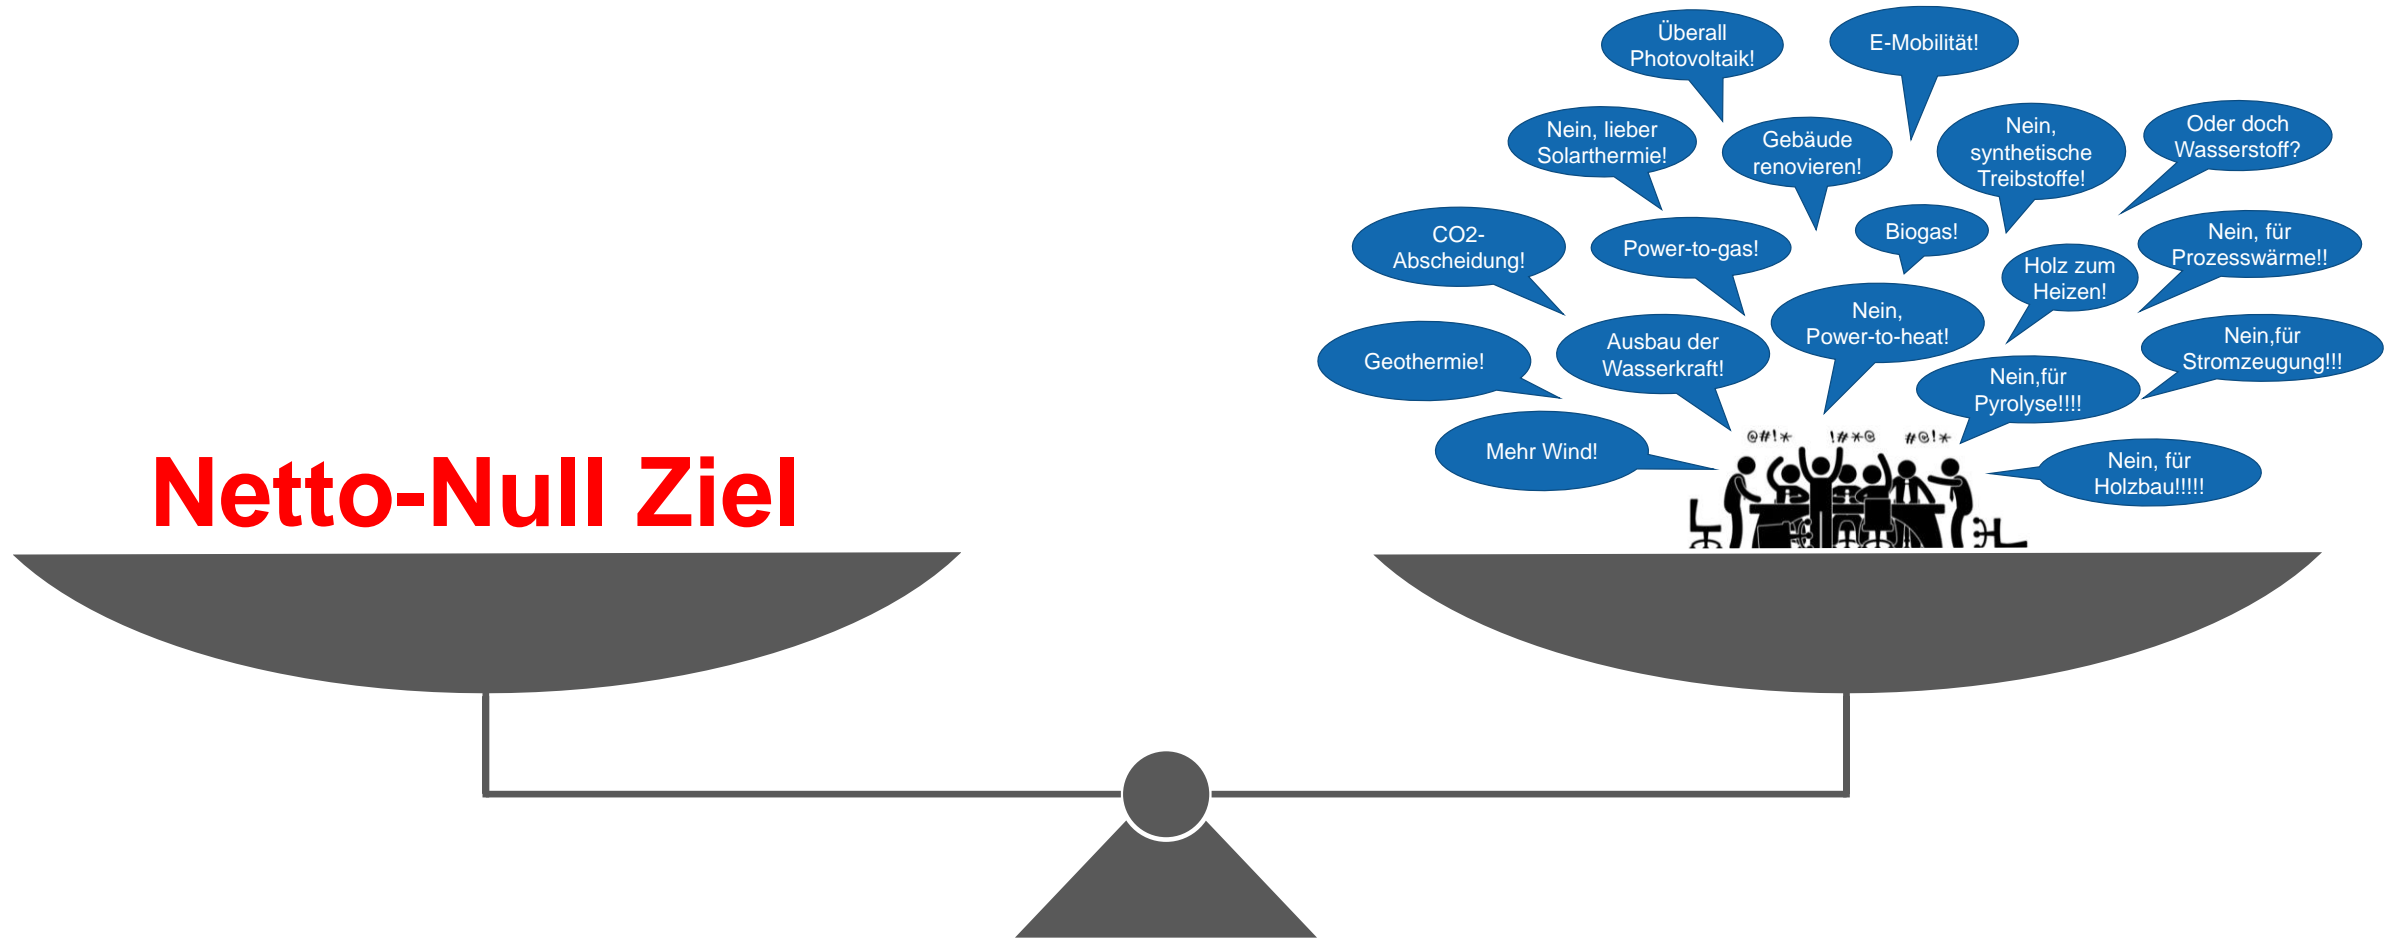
Überall Photovoltaik!

E-Mobilität!

Nein, lieber Solarthermie!

Gebäude renovieren!

Nein, synthetische Treibstoffe!

Oder doch Wasserstoff?

CO2-Abscheidung!

Power-to-gas!

Biogas!

Holz zum Heizen!

Nein, für Prozesswärme!!

Geothermie!

Ausbau der Wasserkraft!

Nein, Power-to-heat!

Nein,für Stromzeugung!!!

Nein,für Pyrolyse!!!!

Mehr Wind!

@#!* !#*@ #@!*

Nein, für Holzbau!!!!!

Netto-Null Ziel